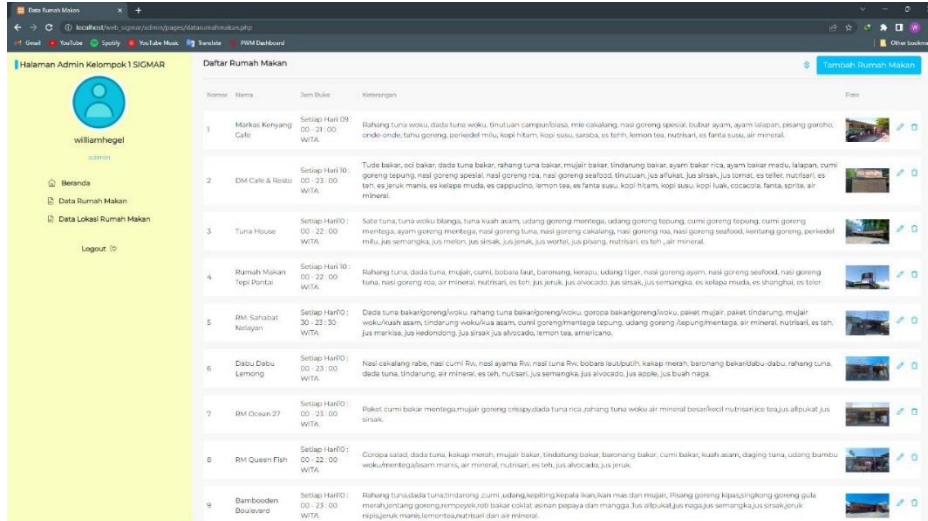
Data Rumah Makan
localhost/web_sigmar/admin/pages/datarumahmakan.php
Gmail YouTube Spotify YouTube Music Translate PWM Dashboard
Other bookmarks

Halaman Admin Kelompok 1 SIGMAR

williamhegel
admin

Beranda
Data Rumah Makan
Data Lokasi Rumah Makan

Logout

Daftar Rumah Makan

Tambah Rumah Makan

| Nomor | Nama | Jam Buka | Keterangan | Foto |
|---|---|---|---|---|
| 1 | Markas Kenyang Cafe | Setiap Hari 09 : 00 - 21 : 00 WITA | Rahang tuna woku, dada tuna woku, tinutuan campur/biasa, mie cakalang, nasi goreng spesial, bubur ayam, ayam lalapan, pisang goroho, onde-onde, tahu goreng, perkedel milu, kopi hitam, kopi susu, saraba, es teh, lemon tea, nutrisari, es fanta susu, air mineral. | |
| 2 | DM Cafe & Resto | Setiap Hari 10 : 00 - 23 : 00 WITA | Tude bakar, oci bakar, dada tuna bakar, rahang tuna bakar, mujair bakar, tindarung bakar, ayam bakar rica, ayam bakar madu, lalapan, cumi goreng tepung, nasi goreng spesial, nasi goreng roa, nasi goreng seafood, tinutuan, jus alpukat, jus sirsak, jus tomat, es teller, nutrisari, es teh, es jeruk manis, es kelapa muda, es cappucino, lemon tea, es fanta susu, kopi hitam, kopi susu, kopi luak, cocacola, fanta, sprite, air mineral. | |
| 3 | Tuna House | Setiap Hari10 : 00 - 22 : 00 WITA | Sate tuna, tuna woku blanga, tuna kuah asam, udang goreng mentega, udang goreng tepung, cumi goreng tepung, cumi goreng mentega, ayam goreng mentega, nasi goreng tuna, nasi goreng roa, nasi goreng seafood, kentang goreng, perkedel milu, jus semangka, jus melon, jus sirsak, jus jeruk, jus wortel, jus pisang, nutrisari, es teh , air mineral. | |
| 4 | Rumah Makan Tepi Pantai | Setiap Hari 10 : 00 - 22 : 00 WITA | Rahang tuna, dada tuna, mujair, cumi, bobara laut, baronang, kerapu, udang tiger, nasi goreng ayam, nasi goreng seafood, nasi goreng tuna, nasi goreng roa, air mineral, nutrisari, es teh, jus jeruk, jus alvocado, jus sirsak, jus semangka, es kelapa muda, es shanghai, es teler. | |
| 5 | RM. Sahabat Nelayan | Setiap Hari10 : 30 - 23 : 30 WITA | Dada tuna bakar/goreng/woku, rahang tuna bakar/goreng/woku, goropa bakar/goreng/woku, paket mujair, paket tindarung, mujair woku/kuah asam, tindarung woku/kua asam, cumi goreng/mentega tepung, udang goreng /tepung/mentega, air mineral, nutrisari, es teh, jus markisa, jus kedondong, jus sirsak jus alvocado, lemon tea, americano. | |
| 6 | Dabu Dabu Lemong | Setiap Hari10 : 00 - 23 : 00 WITA | Nasi cakalang rabe, nasi cumi Rw, nasi ayama Rw, nasi tuna Rw, bobara laut/putih, kakap merah, baronang bakar/dabu-dabu, rahang tuna, dada tuna, tindarung, air mineral, es teh, nutisari, jus semangka, jus alvocado, jus apple, jus buah naga. | |
| 7 | RM Ocean 27 | Setiap Hari10 : 00 - 23 : 00 WITA | Paket cumi bakar mentega,mujair goreng crispy,dada tuna rica,rahang tuna woku air mineral besar/kecil nutrisari,ice tea,jus allpukat,jus sirsak. | |
| 8 | RM Queen Fish | Setiap Hari10 : 00 - 22 : 00 WITA | Goropa salad, dada tuna, kakap merah, mujair bakar, tindarung bakar, baronang bakar, cumi bakar, kuah asam, daging tuna, udang bambu woku/mentega/asam manis, air mineral, nutrisari, es teh, jus alvocado, jus jeruk. | |
| 9 | Bambooden Boulevard | Setiap Hari10 : 00 - 23 : 00 WITA | Rahang tuna,dada tuna,tindarong ,cumi ,udang,kepiting,kepala ikan,ikan mas dan mujair, Pisang goreng kipas,singkong goreng gula merah,jentang goreng,rempeyek,roti bakar coklat asinan pepaya dan mangga Jus allpukat,jus naga,jus semangka,jus sirsak,jeruk nipis,jeruk manis,lemontea,nutrisari dan air mineral. | |